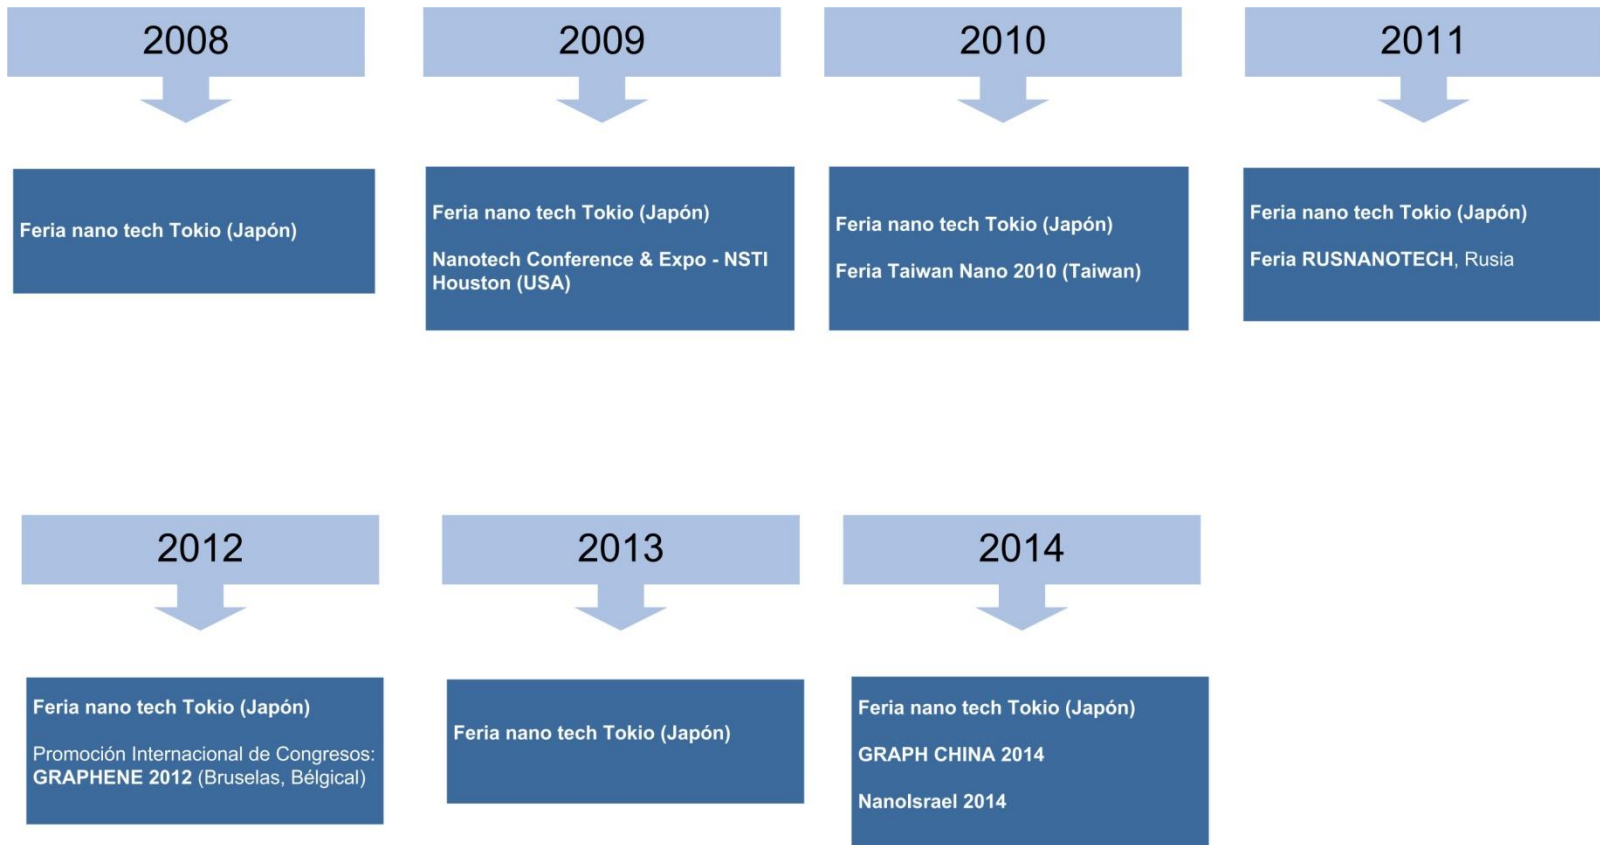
2008

Feria nano tech Tokio (Japón)

2009

Feria nano tech Tokio (Japón)

Nanotech Conference & Expo - NSTI Houston (USA)

2010

Feria nano tech Tokio (Japón)

Feria Taiwan Nano 2010 (Taiwan)

2011

Feria nano tech Tokio (Japón)

Feria RUSNANOTECH, Rusia

2012

Feria nano tech Tokio (Japón)

Promoción Internacional de Congresos: GRAPHENE 2012 (Bruselas, Bélgical)

2013

Feria nano tech Tokio (Japón)

2014

Feria nano tech Tokio (Japón)

GRAPH CHINA 2014

NanoIsrael 2014